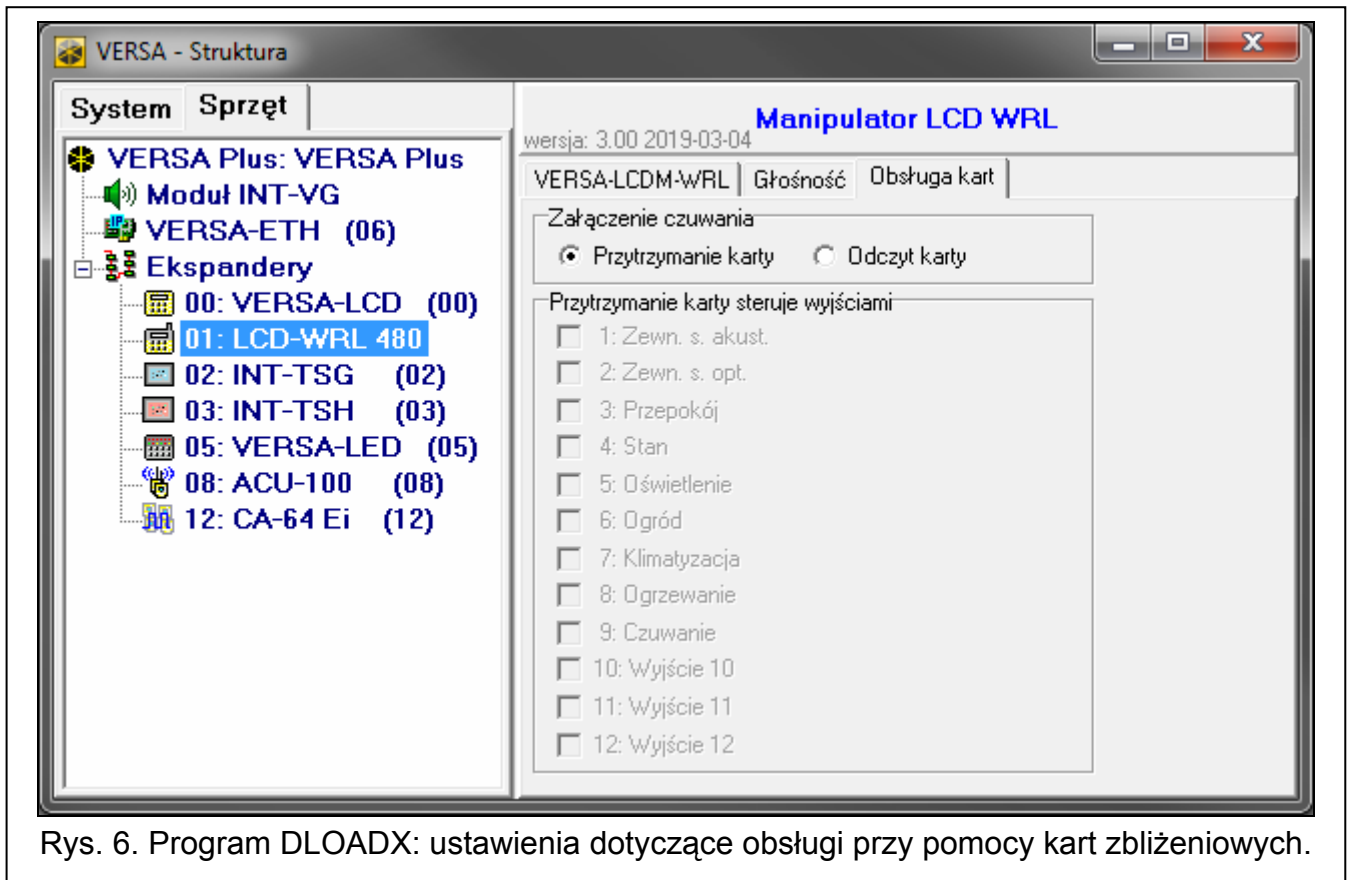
VERSA - Struktura

System | Sprzęt

VERSA Plus: VERSA Plus
Moduł INT-VG
VERSA-ETH (06)
Ekspandery
00: VERSA-LCD (00)
01: LCD-WRL 480
02: INT-TSG (02)
03: INT-TSH (03)
05: VERSA-LED (05)
08: ACU-100 (08)
12: CA-64 Ei (12)

Manipulator LCD WRL
wersja: 3.00 2019-03-04

VERSA-LCDM-WRL | Głośność | Obsługa kart

Załączenie czuwania
Przytrzymanie karty
Odczyt karty

Przytrzymanie karty steruje wyjściami
1: Zewn. s. akust.
2: Zewn. s. opt.
3: Przepokój
4: Stan
5: Oświetlenie
6: Ogród
7: Klimatyzacja
8: Ogrzewanie
9: Czuwanie
10: Wyjście 10
11: Wyjście 11
12: Wyjście 12

Rys. 6. Program DLOADX: ustawienia dotyczące obsługi przy pomocy kart zbliżeniowych.